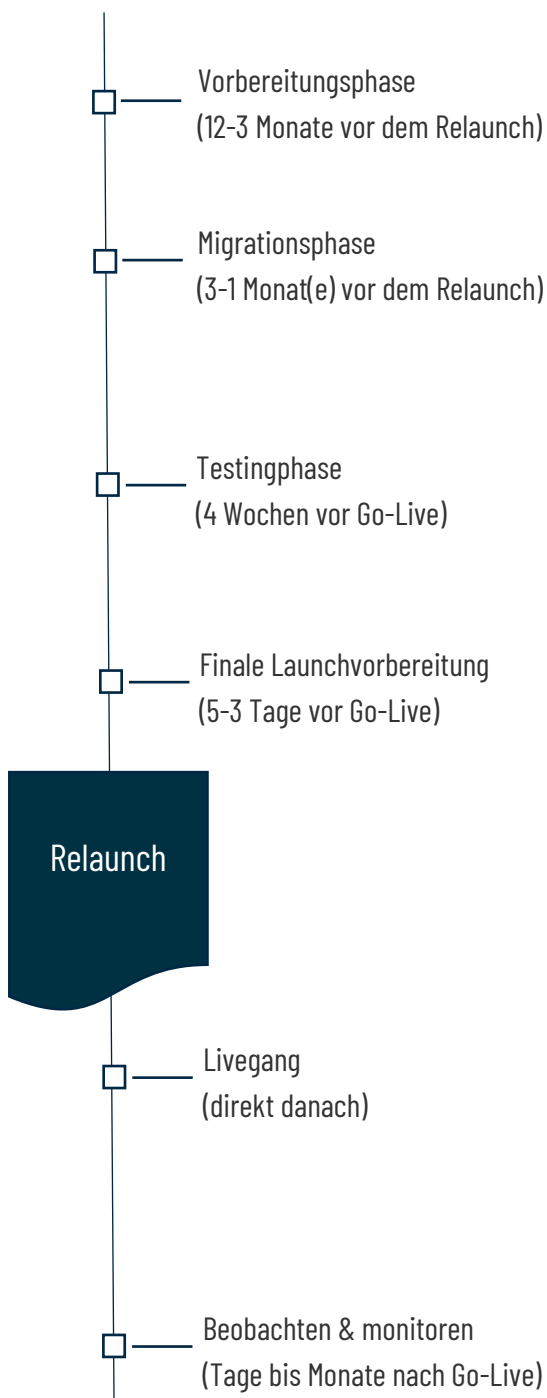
Vorbereitungsphase
(12-3 Monate vor dem Relaunch)

Migrationsphase
(3-1 Monat(e) vor dem Relaunch)

Testingphase
(4 Wochen vor Go-Live)

Finale Launchvorbereitung
(5-3 Tage vor Go-Live)

Relaunch

Livegang
(direkt danach)

Beobachten & monitoren
(Tage bis Monate nach Go-Live)